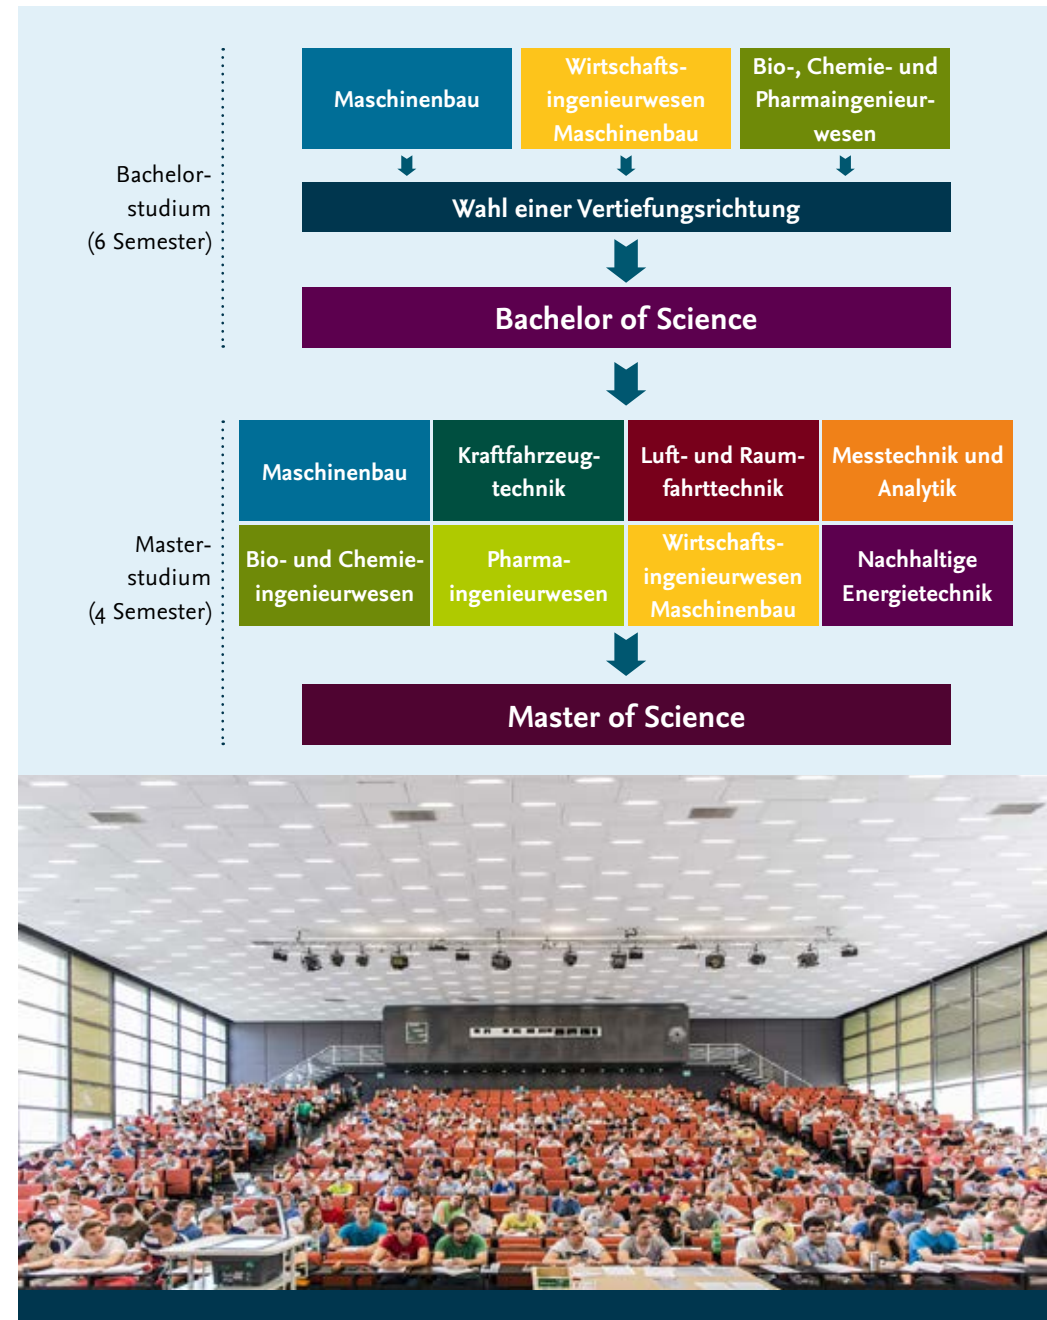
Bachelorstudium (6 Semester)

Maschinenbau

Wirtschaftsingenieurwesen Maschinenbau

Bio-, Chemie- und Pharmaingenieurwesen

Wahl einer Vertiefungsrichtung

Bachelor of Science

Masterstudium (4 Semester)

Maschinenbau

Kraftfahrzeugtechnik

Luft- und Raumfahrttechnik

Messtechnik und Analytik

Bio- und Chemieingenieurwesen

Pharmaingenieurwesen

Wirtschaftsingenieurwesen Maschinenbau

Nachhaltige Energietechnik

Master of Science